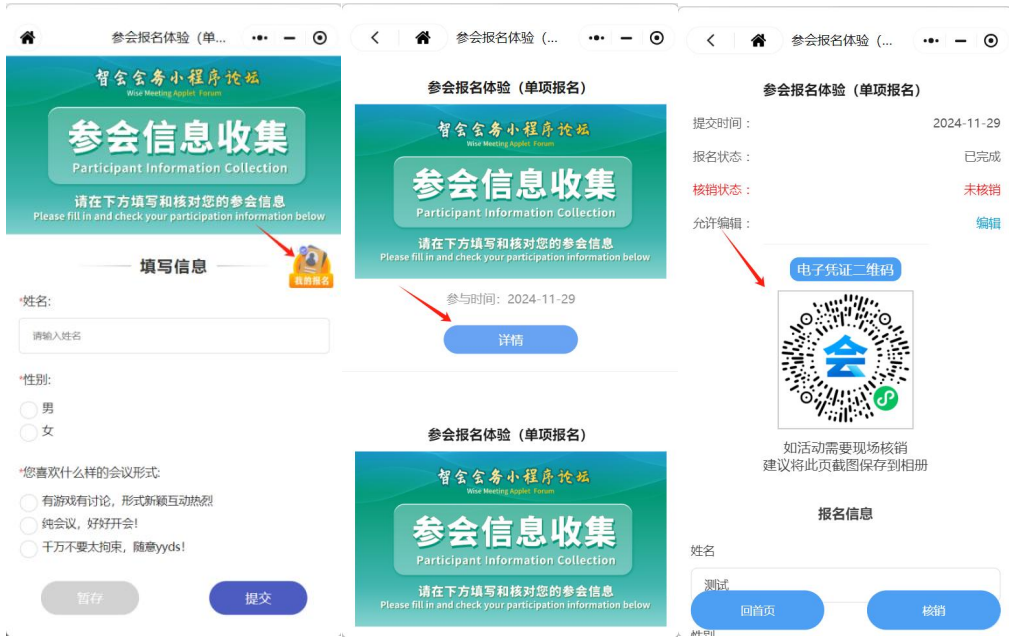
参会报名体验（单...

智会会务小程序论坛
Wise Meeting Applet Forum
参会信息收集
Participant Information Collection
请在下方填写和核对您的参会信息
Please fill in and check your participation information below

填写信息

我的报名

*姓名:
请输入姓名

*性别:
男
女

*您喜欢什么样的会议形式:
有游戏有讨论，形式新颖互动热烈
纯会议，好好开会!
千万不要太拘束，随意yyds!

暂存
提交

参会报名体验（...

参会报名体验（单项报名）

智会会务小程序论坛
Wise Meeting Applet Forum
参会信息收集
Participant Information Collection
请在下方填写和核对您的参会信息
Please fill in and check your participation information below

参与时间：2024-11-29

详情

参会报名体验（单项报名）

智会会务小程序论坛
Wise Meeting Applet Forum
参会信息收集
Participant Information Collection
请在下方填写和核对您的参会信息
Please fill in and check your participation information below

参会报名体验（...

参会报名体验（单项报名）

| 提交时间： | 2024-11-29 |
|---|---|
| 报名状态： | 已完成 |
| 核销状态： | 未核销 |
| 允许编辑： | 编辑 |

电子凭证二维码

会

如活动需要现场核销
建议将此页截图保存到相册

报名信息

姓名
测试

回首页
核销